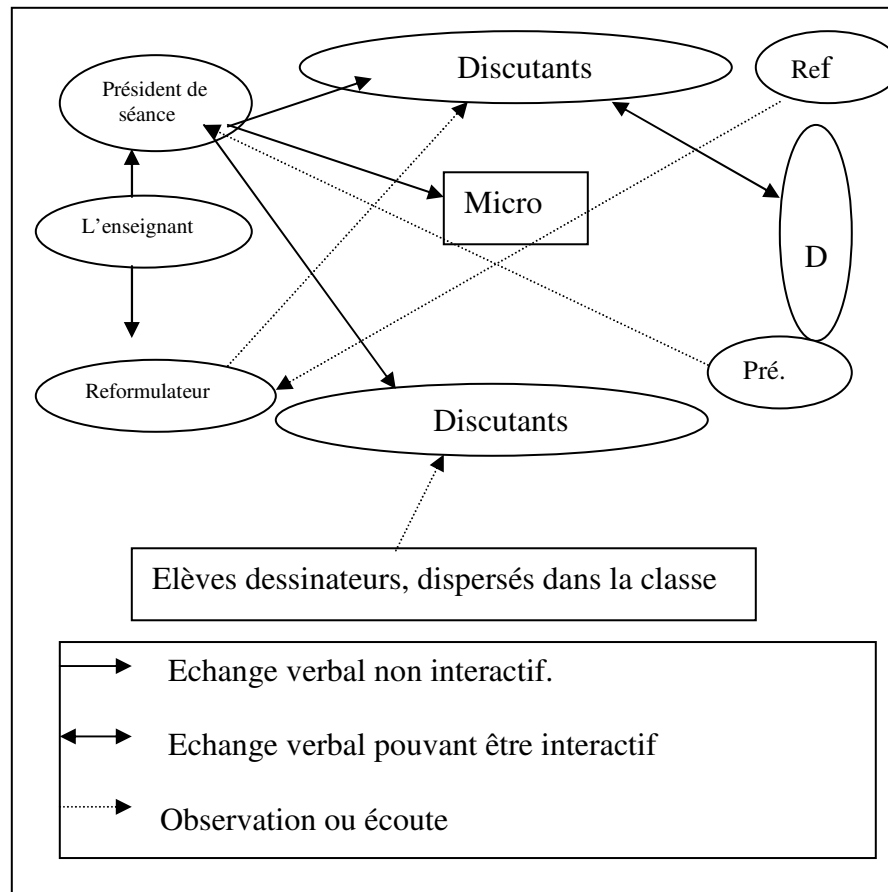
Président de séance

Discutants

Ref

L'enseignant

Micro

D

Reformulateur

Pré.

Discutants

Elèves dessinateurs, dispersés dans la classe

Echange verbal non interactif.

Echange verbal pouvant être interactif

Observation ou écoute